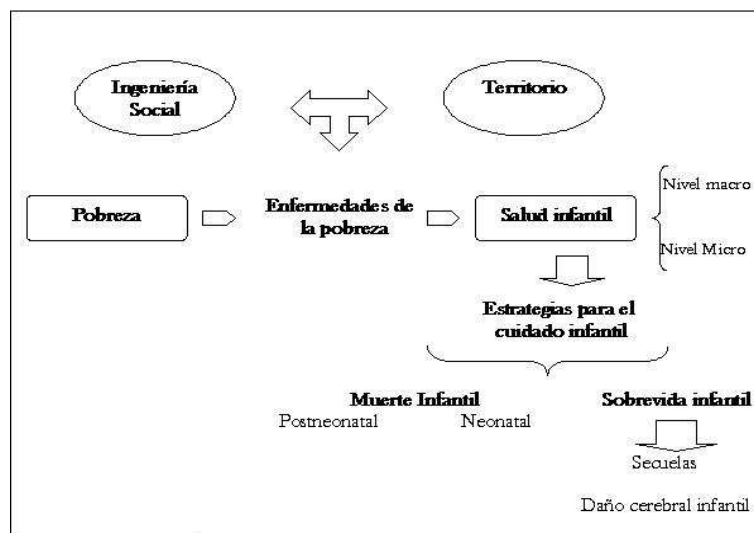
Ingeniería Social

Territorio

Pobreza

Enfermedades de la pobreza

Salud infantil

Nivel macro

Nivel Micro

Estrategias para el cuidado infantil

Muerte Infantil

Postneonatal

Neonatal

Sobrevida infantil

Secuelas

Daño cerebral infantil